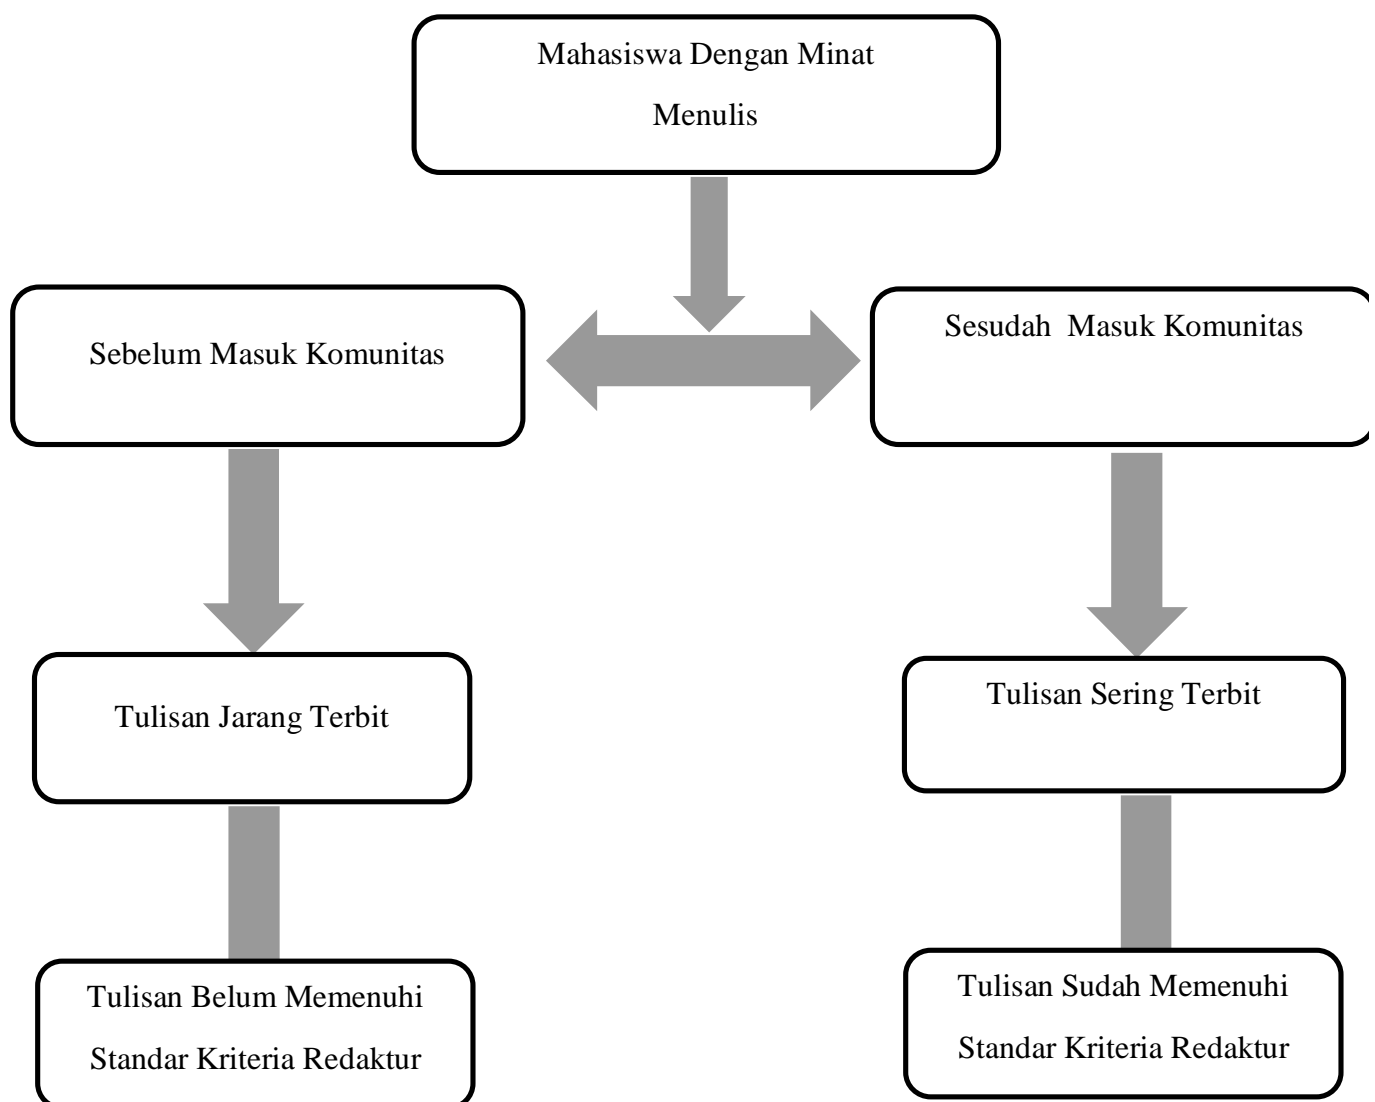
Mahasiswa Dengan Minat Menulis

Sebelum Masuk Komunitas

Sesudah Masuk Komunitas

Tulisan Jarang Terbit

Tulisan Sering Terbit

Tulisan Belum Memenuhi Standar Kriteria Redaktur

Tulisan Sudah Memenuhi Standar Kriteria Redaktur